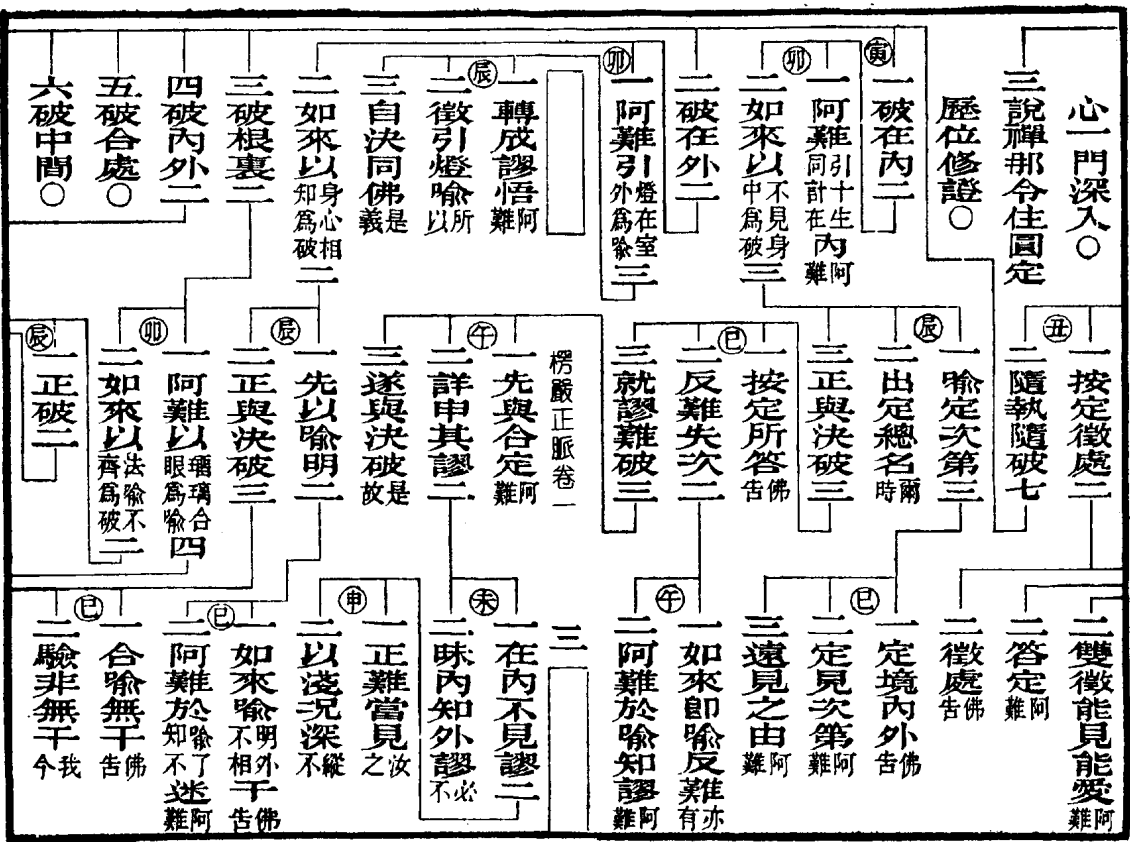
心一門深入○
三說禪那令住圓定
歷位修證○
寅
一破在內二
卯
一阿難引十生同計在內阿難
二如來以不見身中爲破三
二破在外二
卯
一阿難引燈在室外爲喻三
辰
一轉成謬悟阿難
二徵引燈喻所以
三自決同佛是義
二如來以身心相知爲破二
三破根裏二
四破內外二
五破合處○
六破中間○
丑
一按定徵處二
二隨執隨破七
辰
一喻定次第三
二出定總名爾時
三正與決破三
巳
一按定所答佛告
二反難失次二
三就謬難破三
楞嚴正脈卷一
午
一先與合定阿難
二詳申其謬二
三遂與決破是故
辰
一先以喻明二
二正與決破三
卯
一阿難以瑠璃合眼爲喻四
二如來以法喻不齊爲破二
辰
一正破二
一雙徵能見能受阿難
二答定阿難
三徵處佛告
巳
一定境內外佛告
二定見次第阿難
三遠見之由阿難
午
一如來即喻反難亦有
二阿難於喻知謬阿難
三
未
一在內不見謬二
二昧內知外謬必不
申
一正難當見汝之
二以淺況深縱不
巳
一如來喻明外不相干佛告
二阿難於喻不了知迷阿難
巳
一合喻無干佛告
二驗非無干我今